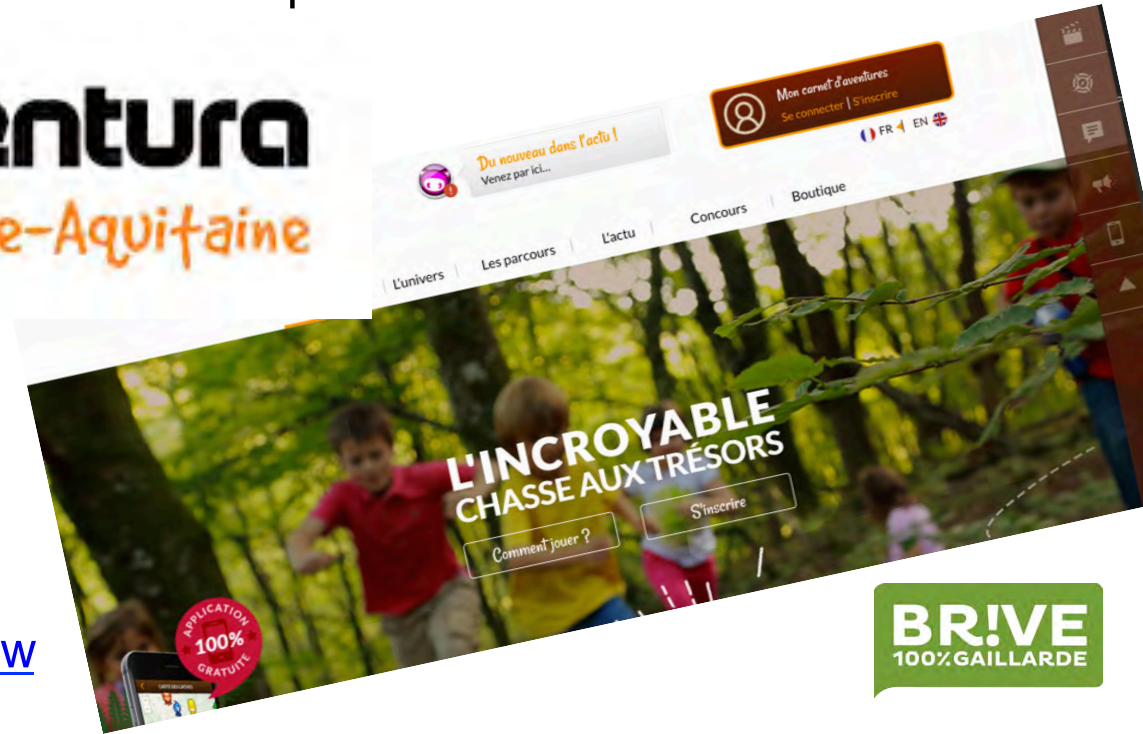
entura
e-Aquitaine

Du nouveau dans l'actu !
Venez par ici...

Mon carnet d'aventures
Se connecter | S'inscrire

FR EN

L'univers | Les parcours | L'actu | Concours | Boutique

L'INCROYABLE
CHASSE AUX TRÉSORS

Comment jouer ?
S'inscrire

APPLICATION 100% GRATUITE

CARTE DES CACHES

w

BR!VE
100% GAILLARDE